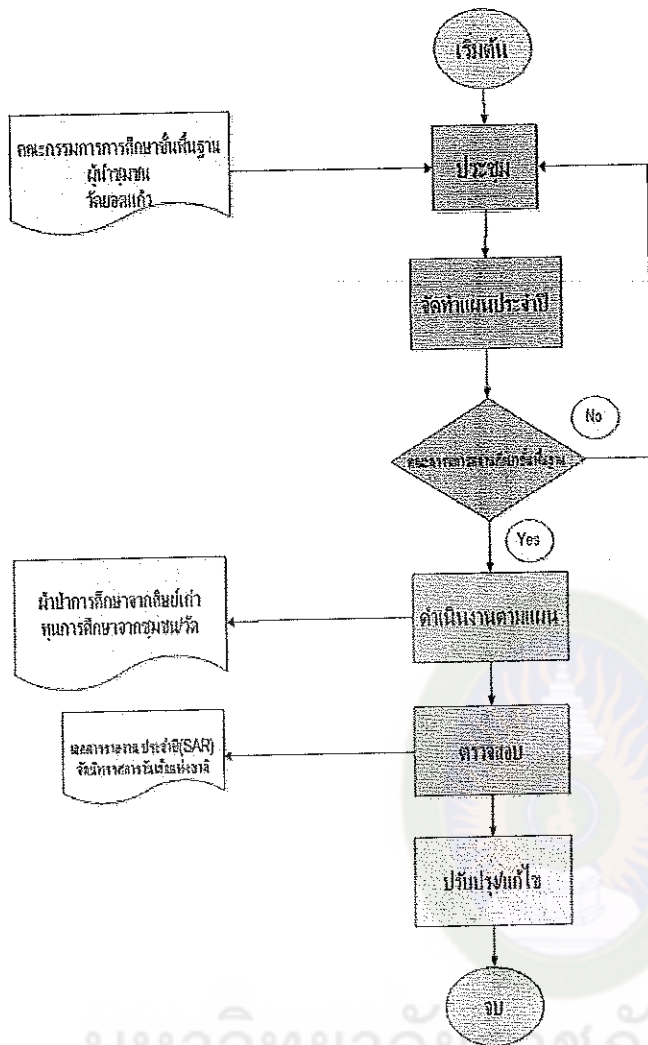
เริ่มต้น

คณะกรรมการการศึกษาขั้นพื้นฐาน
ผู้นำชุมชน
วัดยอดแก้ว

ประชุม

จัดทำแผนประจำปี

No

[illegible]

Yes

ผ้าป่าการศึกษาจากศิษย์เก่า
ทุนการศึกษาจากชุมชน/วัด

ดำเนินงานตามแผน

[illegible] ประจำปี(SAR)
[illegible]

ตรวจสอบ

ปรับปรุงแก้ไข

จบ